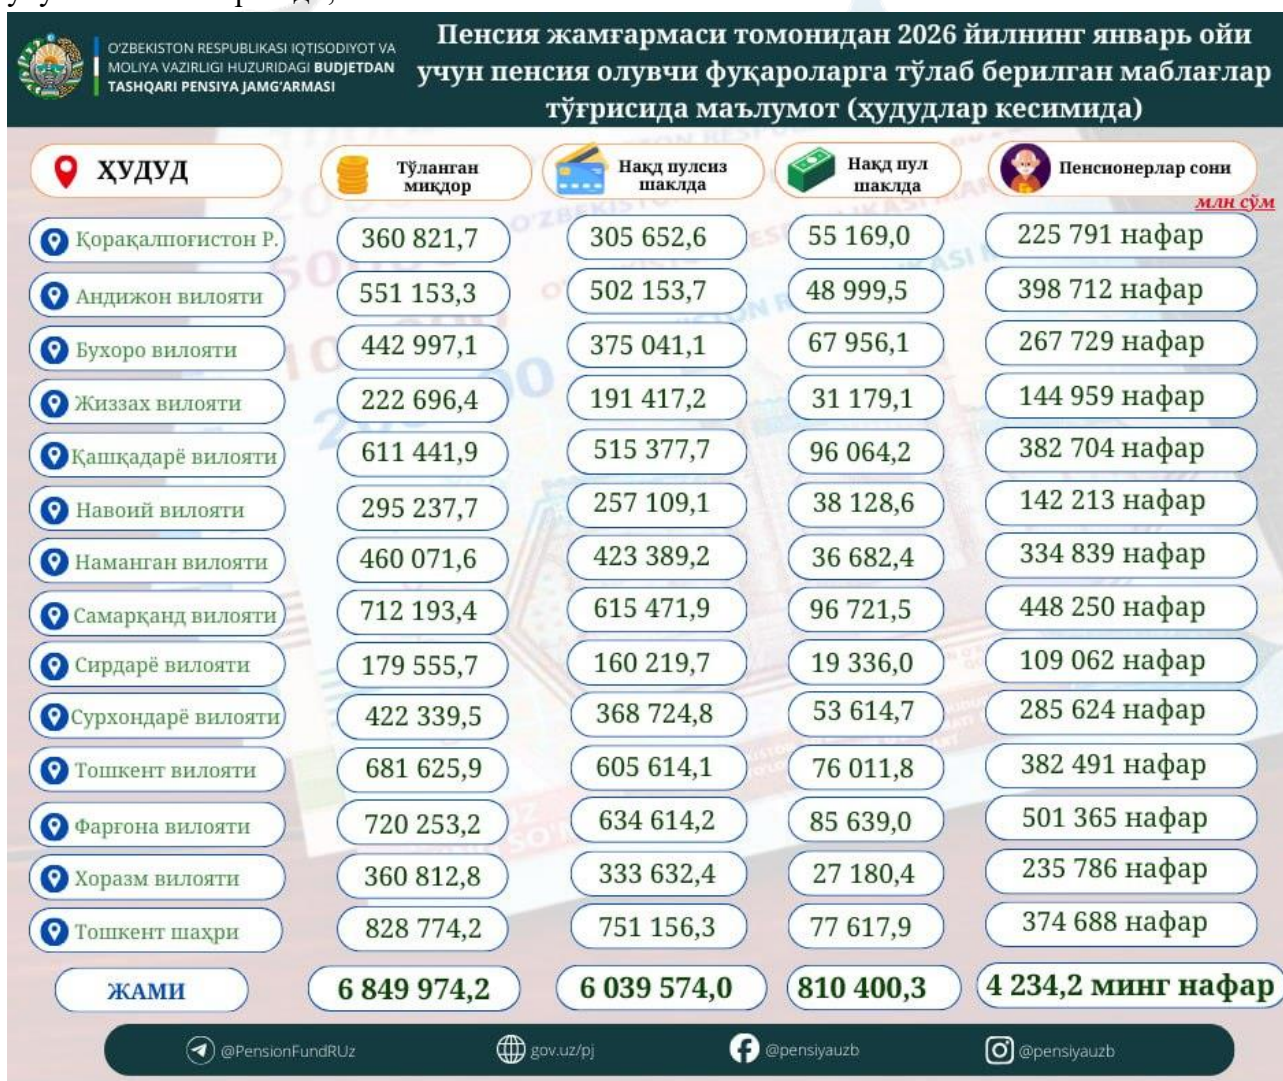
O'ZBEKISTON RESPUBLIKASI IQTISODIYOT VA MOLIYA VAZIRLIGI HUZURIDAGI BUDJETDAN TASHQARI PENSIYA JAMG'ARMASI

Пенсия жамғармаси томонидан 2026 йилнинг январь ойи учун пенсия олувчи фуқароларга тўлаб берилган маблағлар тўғрисида маълумот (ҳудудлар кесимида)

млн сўм

| ҲУДУД | Тўланган миқдор | Нақд пулсиз шаклда | Нақд пул шаклда | Пенсионерлар сони |
|---|---|---|---|---|
| Қорақалпоғистон Р. | 360 821,7 | 305 652,6 | 55 169,0 | 225 791 нафар |
| Андижон вилояти | 551 153,3 | 502 153,7 | 48 999,5 | 398 712 нафар |
| Бухоро вилояти | 442 997,1 | 375 041,1 | 67 956,1 | 267 729 нафар |
| Жиззах вилояти | 222 696,4 | 191 417,2 | 31 179,1 | 144 959 нафар |
| Қашқадарё вилояти | 611 441,9 | 515 377,7 | 96 064,2 | 382 704 нафар |
| Навоий вилояти | 295 237,7 | 257 109,1 | 38 128,6 | 142 213 нафар |
| Наманган вилояти | 460 071,6 | 423 389,2 | 36 682,4 | 334 839 нафар |
| Самарқанд вилояти | 712 193,4 | 615 471,9 | 96 721,5 | 448 250 нафар |
| Сирдарё вилояти | 179 555,7 | 160 219,7 | 19 336,0 | 109 062 нафар |
| Сурхондарё вилояти | 422 339,5 | 368 724,8 | 53 614,7 | 285 624 нафар |
| Тошкент вилояти | 681 625,9 | 605 614,1 | 76 011,8 | 382 491 нафар |
| Фарғона вилояти | 720 253,2 | 634 614,2 | 85 639,0 | 501 365 нафар |
| Хоразм вилояти | 360 812,8 | 333 632,4 | 27 180,4 | 235 786 нафар |
| Тошкент шаҳри | 828 774,2 | 751 156,3 | 77 617,9 | 374 688 нафар |
| ЖАМИ | 6 849 974,2 | 6 039 574,0 | 810 400,3 | 4 234,2 минг нафар |

@PensionFundRUz gov.uz/pj @pensiyauzb @pensiyauzb